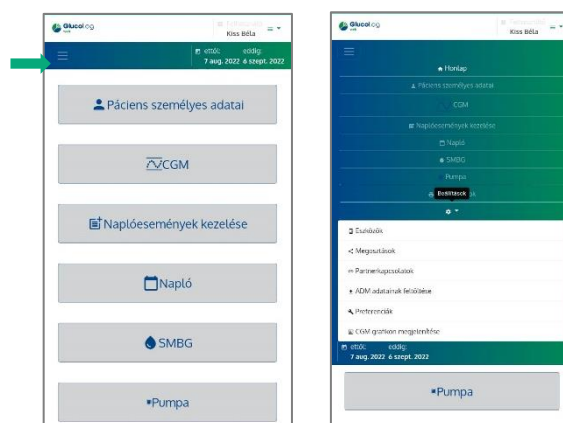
Glucolog
Kiss Béla
ettől: eddig:
7 aug. 2022 6 szept. 2022

Páciens személyes adatai

CGM

Naplóesemények kezelése

Napló

SMBG

Pumpa

Glucolog
Kiss Béla

Honlap
Páciens személyes adatai
CGM
Naplóesemények kezelése
Napló
SMBG
Pumpa
Beállítások

Eszközök
Megosztások
Partnerkapcsolatok
ADM adatainak feltöltése
Preferenciák
CGM grafikon megjelenítése
ettől: eddig:
7 aug. 2022 6 szept. 2022

Pumpa